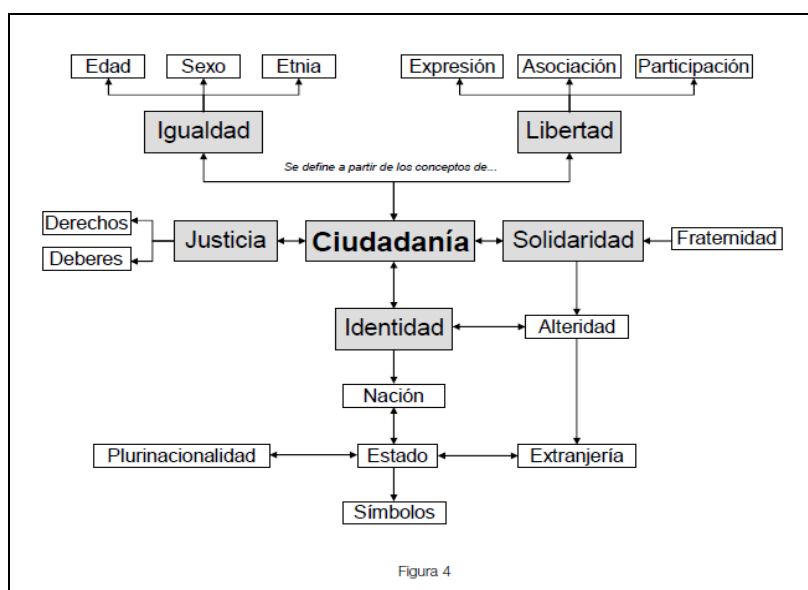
Edad
Sexo
Etnia
Expresión
Asociación
Participación
Igualdad
Libertad
Se define a partir de los conceptos de...
Derechos
Deberes
Justicia
Ciudadanía
Solidaridad
Fraternidad
Identidad
Alteridad
Nación
Plurinacionalidad
Estado
Extranjería
Símbolos

Figura 4